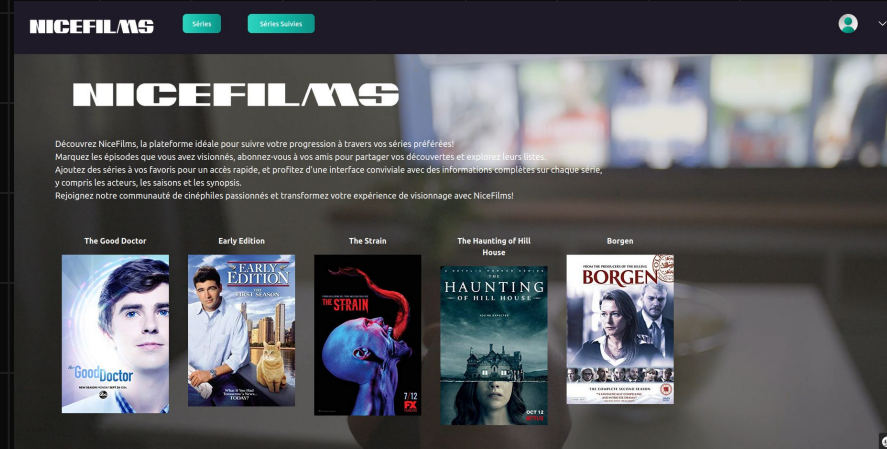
NICEFILMS

Séries

Séries Suivies

NICEFILMS

Découvrez NiceFilms, la plateforme idéale pour suivre votre progression à travers vos séries préférées!
Marquez les épisodes que vous avez visionnés, abonnez-vous à vos amis pour partager vos découvertes et explorez leurs listes.
Ajoutez des séries à vos favoris pour un accès rapide, et profitez d'une interface conviviale avec des informations complètes sur chaque série, y compris les acteurs, les saisons et les synopsis.
Rejoignez notre communauté de cinéphiles passionnés et transformez votre expérience de visionnage avec NiceFilms!

The Good Doctor

the Good Doctor

Early Edition

EARLY EDITION

THE FIRST SEASON

The Strain

THE STRAIN

7/12

FX

The Haunting of Hill House

THE HAUNTING OF HILL HOUSE

OCT 12

NETFLIX

Borgen

BORGEN

THE COMPLETE SECOND SEASON